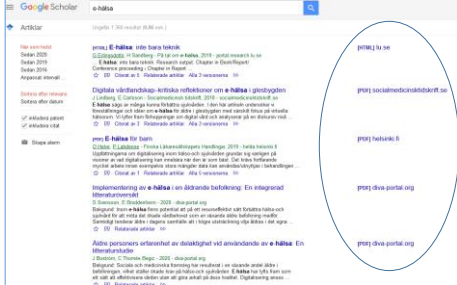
Google Scholar e-hälsa

Artiklar

Ungefär 7 560 resultat (0,06 sek)

När som helst
Sedan 2020
Sedan 2019
Sedan 2016
Anpassat intervall...

Sortera efter relevans
Sortera efter datum

inkludera patent
inkludera citat

Skapa alert

[HTML] E-hälsa: inte bara teknik
G Edingsdotte, H Sandberg - På tal om e-hälsa, 2019 - portal.research.lu.se
Research output: Chapter in Book/Report/Conference proceeding › Chapter in Report
☆ 99 Citerat av 1 Relaterade artiklar Alla 3 versionerna

[HTML] lu.se

Digitala välfärdsskap–kritiska reflektioner om e-hälsa i glesbygden
J Lindberg, E Carlsson - Socialmedicinsk tidskrift, 2019 - socialmedicinsktidskrift.se
E-hälsa ses av många kunna förbättra sjukvården. I den här artikeln undersöker vi förväntningar och idéer om e-hälsa för äldre i glesbygden med särskilt fokus på virtuella hälsorum. Vi lyfter fram förhoppningar om digital vård och analyserar på en diskursiv nivå ...
☆ 99 Citerat av 1 Relaterade artiklar Alla 2 versionerna

[PDF] socialmedicinsktidskrift.se

[PDF] E-hälsa för barn
P Lindgren, P Laaksone - Finska Läkaresällskapets Handlingar, 2019 - helda.helsinki.fi
Uppfattningarna om digitalisering inom hälso-och sjukvården grundar sig snarare på visioner av vad digitalisering kan innebära när den är som bäst. Det finns fortfarande mycket arbete innan exemplariska e-hälsa tjänster ... i befintliga...
☆ 99 Citerat av 1 Relaterade artiklar Alla 2 versionerna

[PDF] helsinki.fi

Implementering av e-hälsa i en åldrande befolkning: En integrerad litteraturöversikt
D Svensson, S Stoddeerberg - 2020 - diva-portal.org
Bakgrund: Inom e-hälsa finns potential att på ett resurseffektivt sätt förbättra hälsa och sjukvård för att möta det ökade vårdbehovet som en växande äldre befolkning medför. Samtidigt befolkar äldre i dagens samhälle att i högre utsträckning dig äldres i det egna ...
☆ 99 Relaterade artiklar

[PDF] diva-portal.org

Äldre personers erfarenhet av delaktighet vid användande av e-hälsa: En litteraturstudie
J Backom, C Thorelie Bego - 2020 - diva-portal.org
Bakgrund: Sociala och medicinska framsteg har resulterat i en växande äldre befolkning, vilket ställer ökade krav på hälso-och sjukvården. E-hälsa har lyfts fram som ett sätt att effektivisera vården utan att göra avkall på dess kvalitet. Digitalisering anses ...
☆ 99 Relaterade artiklar

[PDF] diva-portal.org